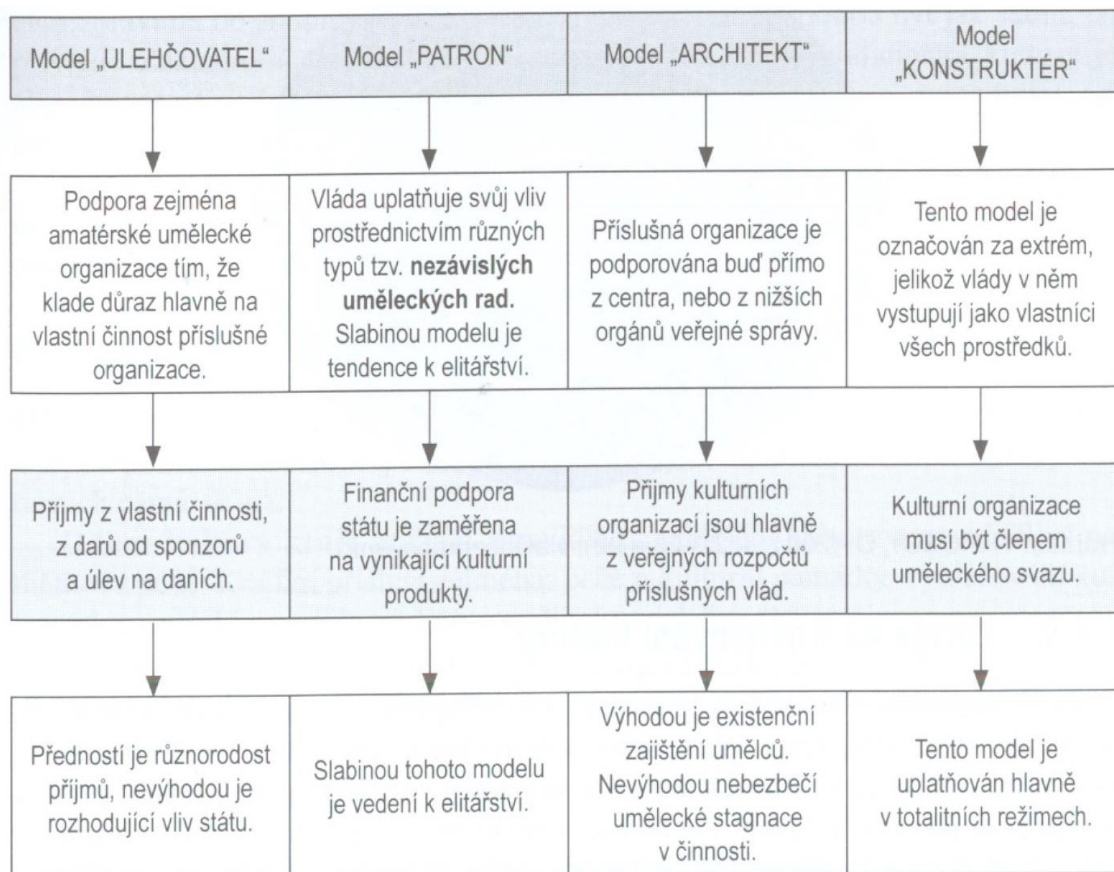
| Model „ULEHČOVATEL" | Model „PATRON" | Model „ARCHITEKT" | Model „KONSTRUKTÉR" |
|---|---|---|---|
| Podpora zejména amatérské umělecké organizace tím, že klade důraz hlavně na vlastní činnost příslušné organizace. | Vláda uplatňuje svůj vliv prostřednictvím různých typů tzv. **nezávislých uměleckých rad.** Slabinou modelu je tendence k elitářství. | Příslušná organizace je podporována buď přímo z centra, nebo z nižších orgánů veřejné správy. | Tento model je označován za extrém, jelikož vlády v něm vystupují jako vlastníci všech prostředků. |
| Příjmy z vlastní činnosti, z darů od sponzorů a úlev na daních. | Finanční podpora státu je zaměřena na vynikající kulturní produkty. | Příjmy kulturních organizací jsou hlavně z veřejných rozpočtů příslušných vlád. | Kulturní organizace musí být členem uměleckého svazu. |
| Předností je různorodost příjmů, nevýhodou je rozhodující vliv státu. | Slabinou tohoto modelu je vedení k elitářství. | Výhodou je existenční zajištění umělců. Nevýhodou nebezbečí umělecké stagnace v činnosti. | Tento model je uplatňován hlavně v totalitních režimech. |